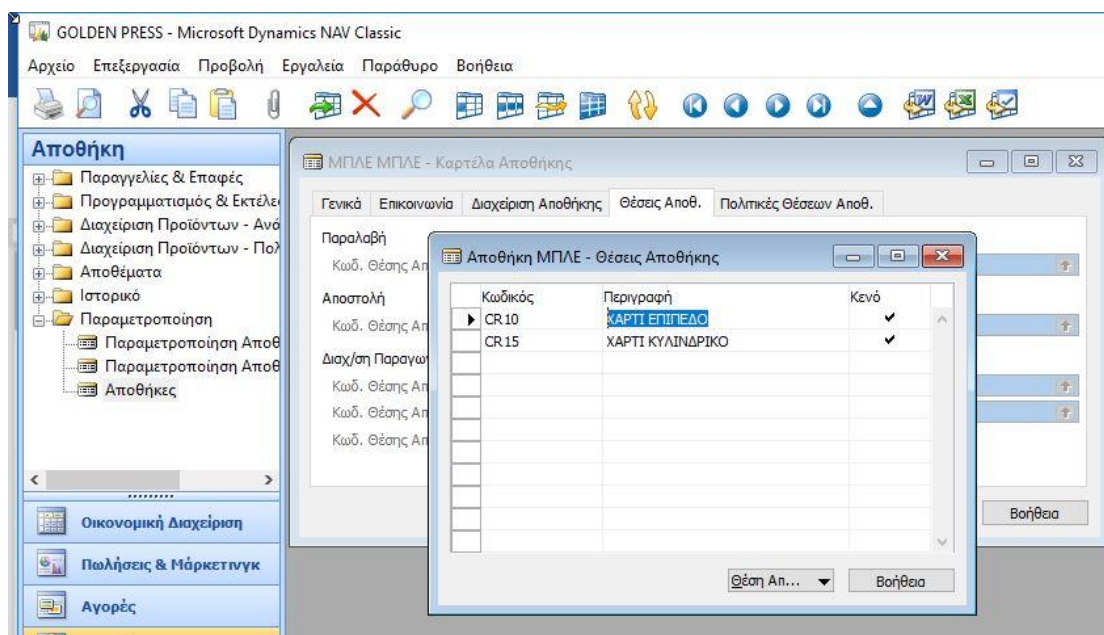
GOLDEN PRESS - Microsoft Dynamics NAV Classic

Αρχείο Επεξεργασία Προβολή Εργαλεία Παράθυρο Βοήθεια

Αποθήκη

Παραγγελίες & Επαφές
Προγραμματισμός & Εκτέλε
Διαχείριση Προϊόντων - Ανά
Διαχείριση Προϊόντων - Πολ
Αποθέματα
Ιστορικό
Παραμετροποίηση
Παραμετροποίηση Αποθ
Παραμετροποίηση Αποθ
Αποθήκες

Οικονομική Διαχείριση
Πωλήσεις & Μάρκετινγκ
Αγορές

ΜΠΛΕ ΜΠΛΕ - Καρτέλα Αποθήκης

Γενικά Επικοινωνία Διαχείριση Αποθήκης Θέσεις Αποθ. Πολιτικές Θέσεων Αποθ.

Παραλαβή
Κωδ. Θέσης Απ
Αποστολή
Κωδ. Θέσης Απ
Διαχ/ση Παραγω
Κωδ. Θέσης Απ
Κωδ. Θέσης Απ
Κωδ. Θέσης Απ

Βοήθεια

Αποθήκη ΜΠΛΕ - Θέσεις Αποθήκης

| Κωδικός | Περιγραφή | Κενό |
|---|---|---|
| CR10 | ΧΑΡΤΙ ΕΠΙΠΕΔΟ | ✔ |
| CR15 | ΧΑΡΤΙ ΚΥΛΙΝΔΡΙΚΟ | ✔ |

Θέση Απ... Βοήθεια